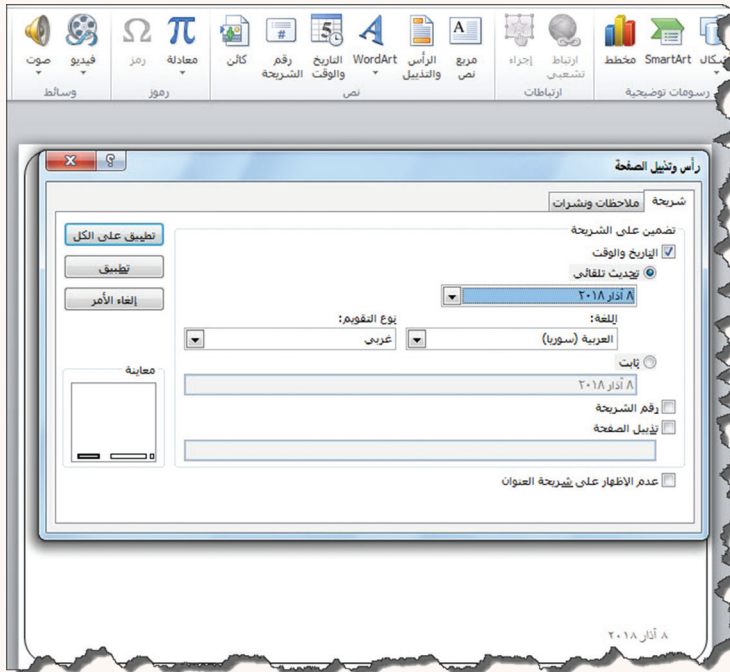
أشكال SmartArt مخطط
رسومات توضيحية
ارتباط تشعبي إجراء
ارتباطات
مربع نص
الرأس والتذييل
WordArt
التاريخ والوقت
رقم الشريحة
كائن
نص
معادلة
رمز
رموز
فيديو
صوت
وسائط

رأس وتذييل الصفحة
شريحة
ملاحظات ونشرات
تضمين على الشريحة
التاريخ والوقت
تحديث تلقائي
٨ آذار ٢٠١٨
اللغة:
نوع التقويم:
العربية (سوريا)
غربي
ثابت
٨ آذار ٢٠١٨
رقم الشريحة
تذييل الصفحة
عدم الإظهار على شريحة العنوان
تطبيق على الكل
تطبيق
إلغاء الأمر
معاينة

٨ آذار ٢٠١٨